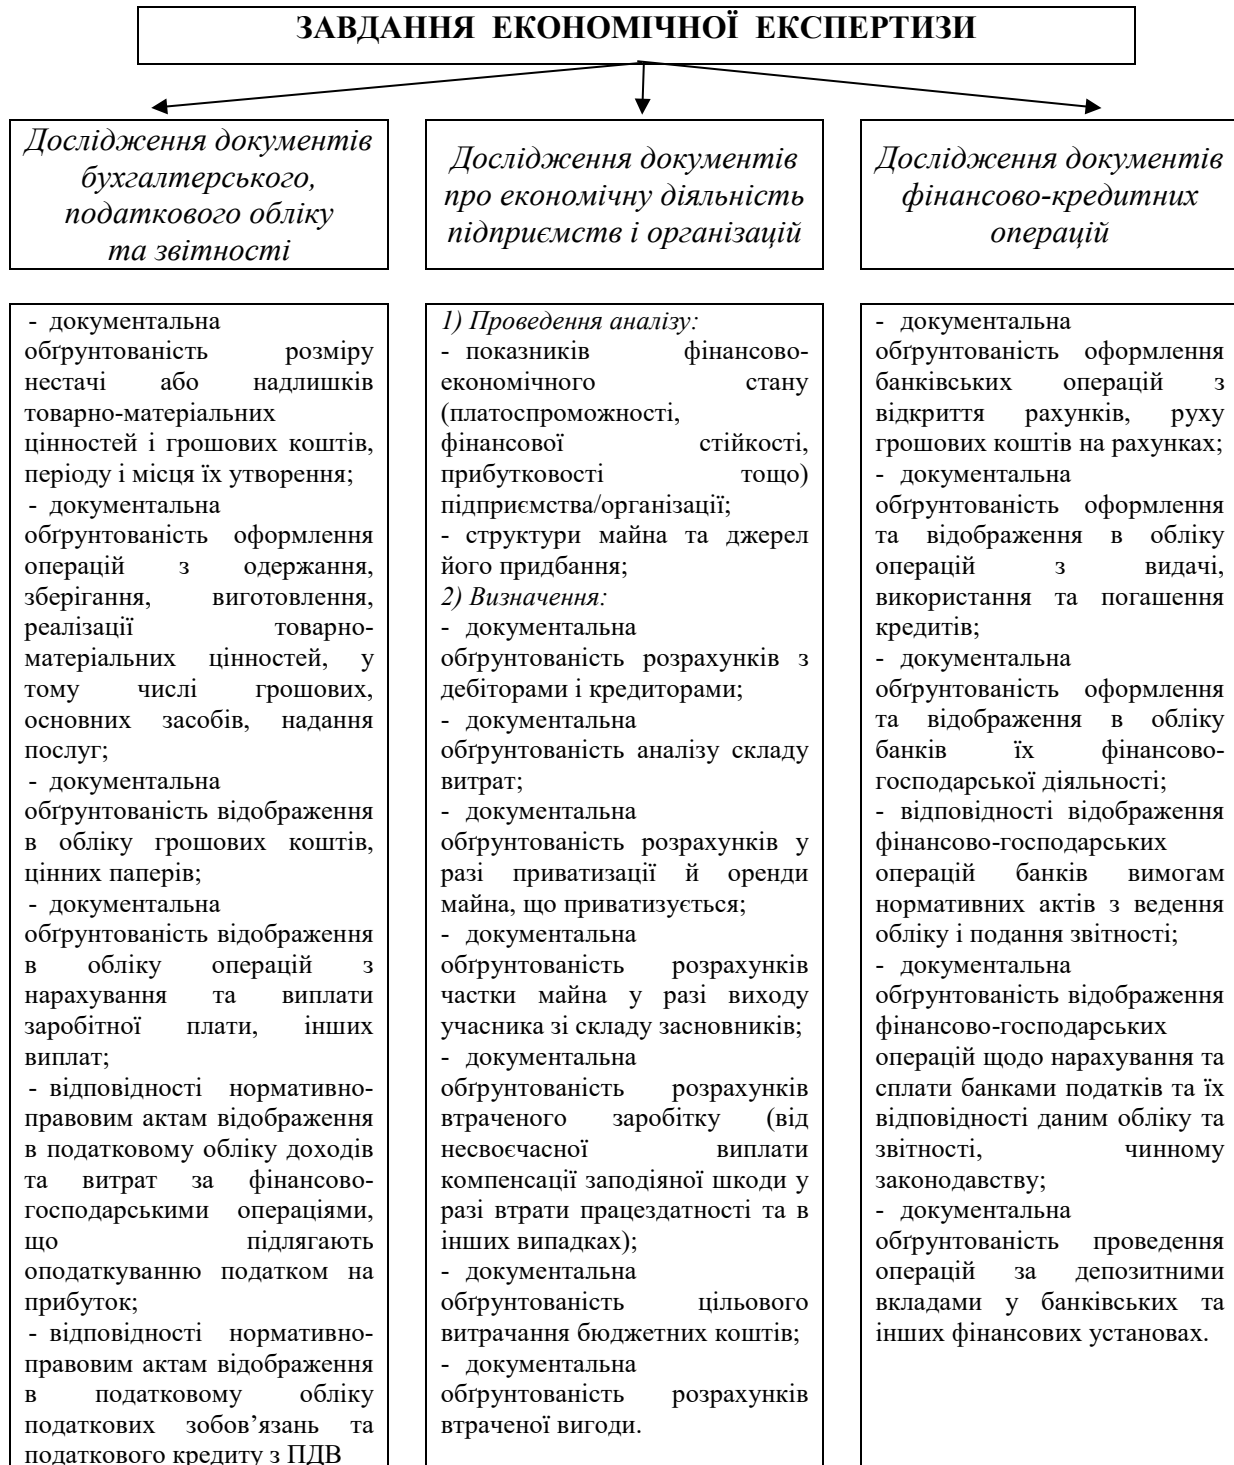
ЗАВДАННЯ ЕКОНОМІЧНОЇ ЕКСПЕРТИЗИ

Дослідження документів бухгалтерського, податкового обліку та звітності

- документальна обґрунтованість розміру нестачі або надлишків товарно-матеріальних цінностей і грошових коштів, періоду і місця їх утворення;
- документальна обґрунтованість оформлення операцій з одержання, зберігання, виготовлення, реалізації товарно-матеріальних цінностей, у тому числі грошових, основних засобів, надання послуг;
- документальна обґрунтованість відображення в обліку грошових коштів, цінних паперів;
- документальна обґрунтованість відображення в обліку операцій з нарахування та виплати заробітної плати, інших виплат;
- відповідності нормативно-правовим актам відображення в податковому обліку доходів та витрат за фінансово-господарськими операціями, що підлягають оподаткуванню податком на прибуток;
- відповідності нормативно-правовим актам відображення в податковому обліку податкових зобов'язань та податкового кредиту з ПДВ

Дослідження документів про економічну діяльність підприємств і організацій

1) Проведення аналізу:
- показників фінансово-економічного стану (платоспроможності, фінансової стійкості, прибутковості тощо) підприємства/організації;
- структури майна та джерел його придбання;
2) Визначення:
- документальна обґрунтованість розрахунків з дебіторами і кредиторами;
- документальна обґрунтованість аналізу складу витрат;
- документальна обґрунтованість розрахунків у разі приватизації й оренди майна, що приватизується;
- документальна обґрунтованість розрахунків частки майна у разі виходу учасника зі складу засновників;
- документальна обґрунтованість розрахунків втраченого заробітку (від несвоєчасної виплати компенсації заподіяної шкоди у разі втрати працездатності та в інших випадках);
- документальна обґрунтованість цільового витрачання бюджетних коштів;
- документальна обґрунтованість розрахунків втраченої вигоди.

Дослідження документів фінансово-кредитних операцій

- документальна обґрунтованість оформлення банківських операцій з відкриття рахунків, руху грошових коштів на рахунках;
- документальна обґрунтованість оформлення та відображення в обліку операцій з видачі, використання та погашення кредитів;
- документальна обґрунтованість оформлення та відображення в обліку банків їх фінансово-господарської діяльності;
- відповідності відображення фінансово-господарських операцій банків вимогам нормативних актів з ведення обліку і подання звітності;
- документальна обґрунтованість відображення фінансово-господарських операцій щодо нарахування та сплати банками податків та їх відповідності даним обліку та звітності, чинному законодавству;
- документальна обґрунтованість проведення операцій за депозитними вкладами у банківських та інших фінансових установах.